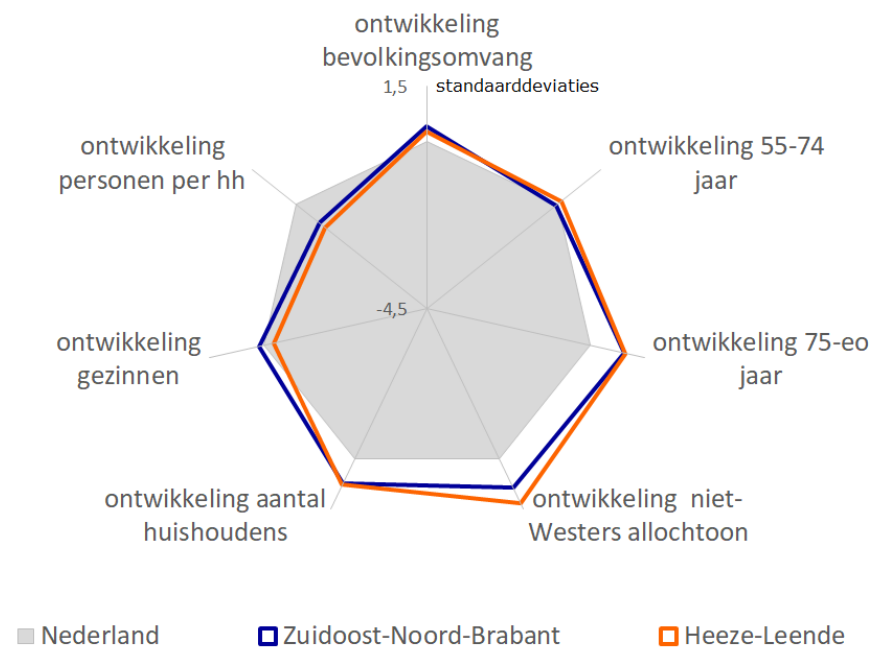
ontwikkeling bevolkingsomvang

1,5

standaarddeviaties

ontwikkeling 55-74 jaar

ontwikkeling 75-eo jaar

ontwikkeling niet-Westers allochtoon

ontwikkeling aantal huishoudens

ontwikkeling gezinnen

ontwikkeling personen per hh

-4,5

Nederland

Zuidoost-Noord-Brabant

Heeze-Leende